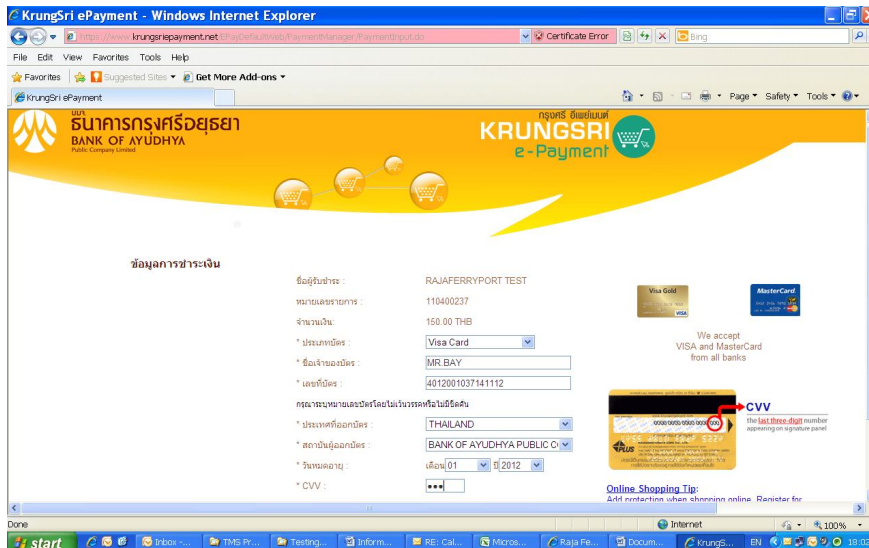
KrungSri ePayment - Windows Internet Explorer

https://www.krungsriepayment.net/ePayDefaultWeb/PaymentManager/PaymentInput.do

Certificate Error

Bing

File Edit View Favorites Tools Help

Favorites Suggested Sites Get More Add-ons

KrungSri ePayment

Page Safety Tools

ธนาคารกรุงศรีอยุธยา
BANK OF AYUDHYA
Public Company Limited

กรุงศรี อีเพย์เมนต์
KRUNGSRI
e-Payment

ข้อมูลการชำระเงิน

ชื่อผู้รับชำระ : RAJAFERRYPORT TEST

หมายเลขรายการ : 110400237

จำนวนเงิน: 150.00 THB

* ประเภทบัตร : Visa Card

* ชื่อเจ้าของบัตร : MR.BAY

* เลขที่บัตร : 4012001037141112

กรุณาระบุหมายเลขบัตรโดยไม่เว้นวรรคหรือไม่มีขีดคั่น

* ประเทศที่ออกบัตร : THAILAND

* สถาบันผู้ออกบัตร : BANK OF AYUDHYA PUBLIC C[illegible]

* วันหมดอายุ : เดือน 01 ปี 2012

* CVV : •••

Visa Gold

MasterCard

We accept VISA and MasterCard from all banks

CVV
the last three-digit number appearing on signature panel

Online Shopping Tip:
Add protection when shopping online. Register for

Done

Internet

100%

start

Inbox -...

TMS Pr...

Testing...

Inform...

RE: Cal...

Micros...

Raja Fe...

Docum...

KrungS...

EN

18:0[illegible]